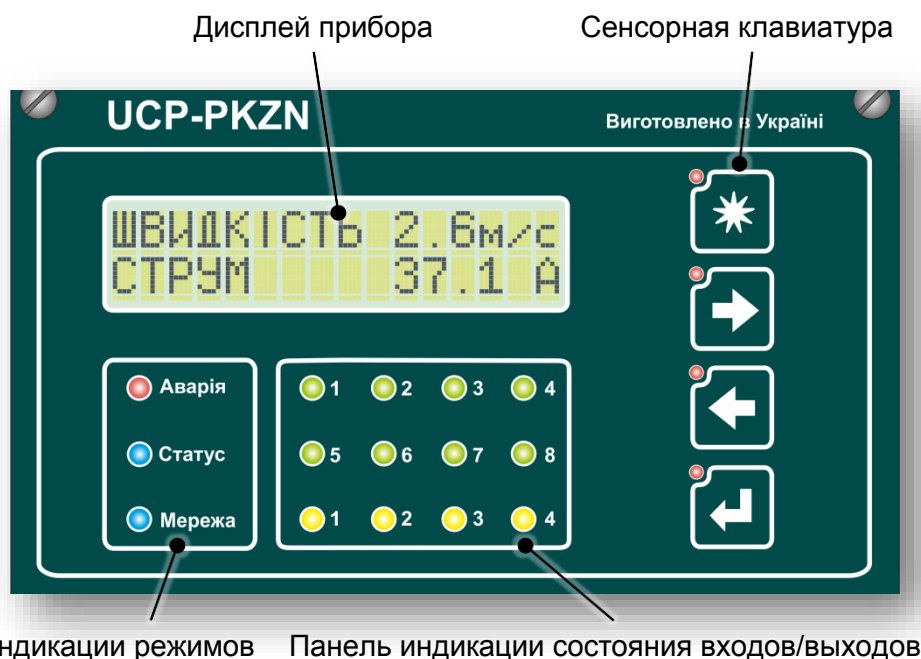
Дисплей прибора

Сенсорная клавиатура

UCP-PKZN

Виготовлено в Україні

ШВИДКІСТЬ 2.6м/с
СТРУМ 37.1 А

Аварія
Статус
Мережа

1 2 3 4
5 6 7 8
1 2 3 4

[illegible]ндикации режимов

Панель индикации состояния входов/выходов